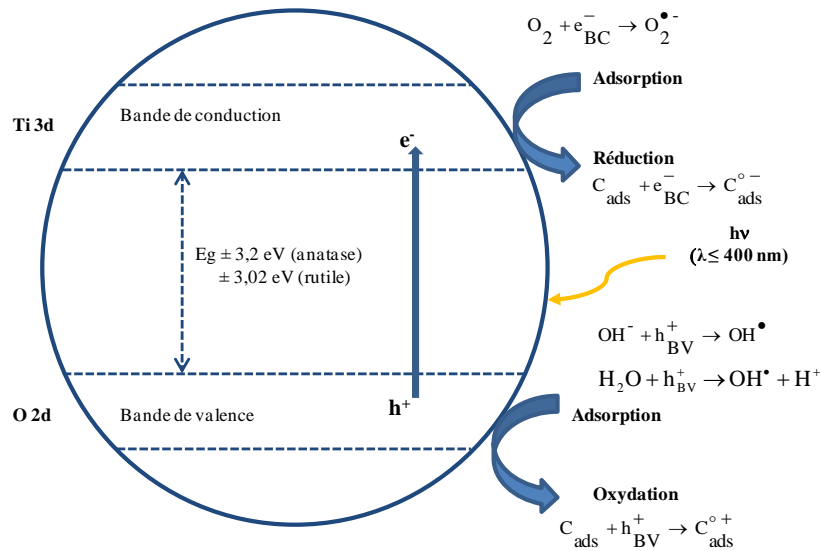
$O_2 + e^-_{BC} \rightarrow O_2^{\bullet -}$

Adsorption

Ti 3d

Bande de conduction

$e^-$

Réduction

$C_{ads} + e^-_{BC} \rightarrow C^{\circ -}_{ads}$

hν
(λ ≤ 400 nm)

Eg ± 3,2 eV (anatase)
± 3,02 eV (rutile)

$OH^- + h^+_{BV} \rightarrow OH^\bullet$

$H_2O + h^+_{BV} \rightarrow OH^\bullet + H^+$

O 2d

Bande de valence

$h^+$

Adsorption

Oxydation

$C_{ads} + h^+_{BV} \rightarrow C^{\circ +}_{ads}$